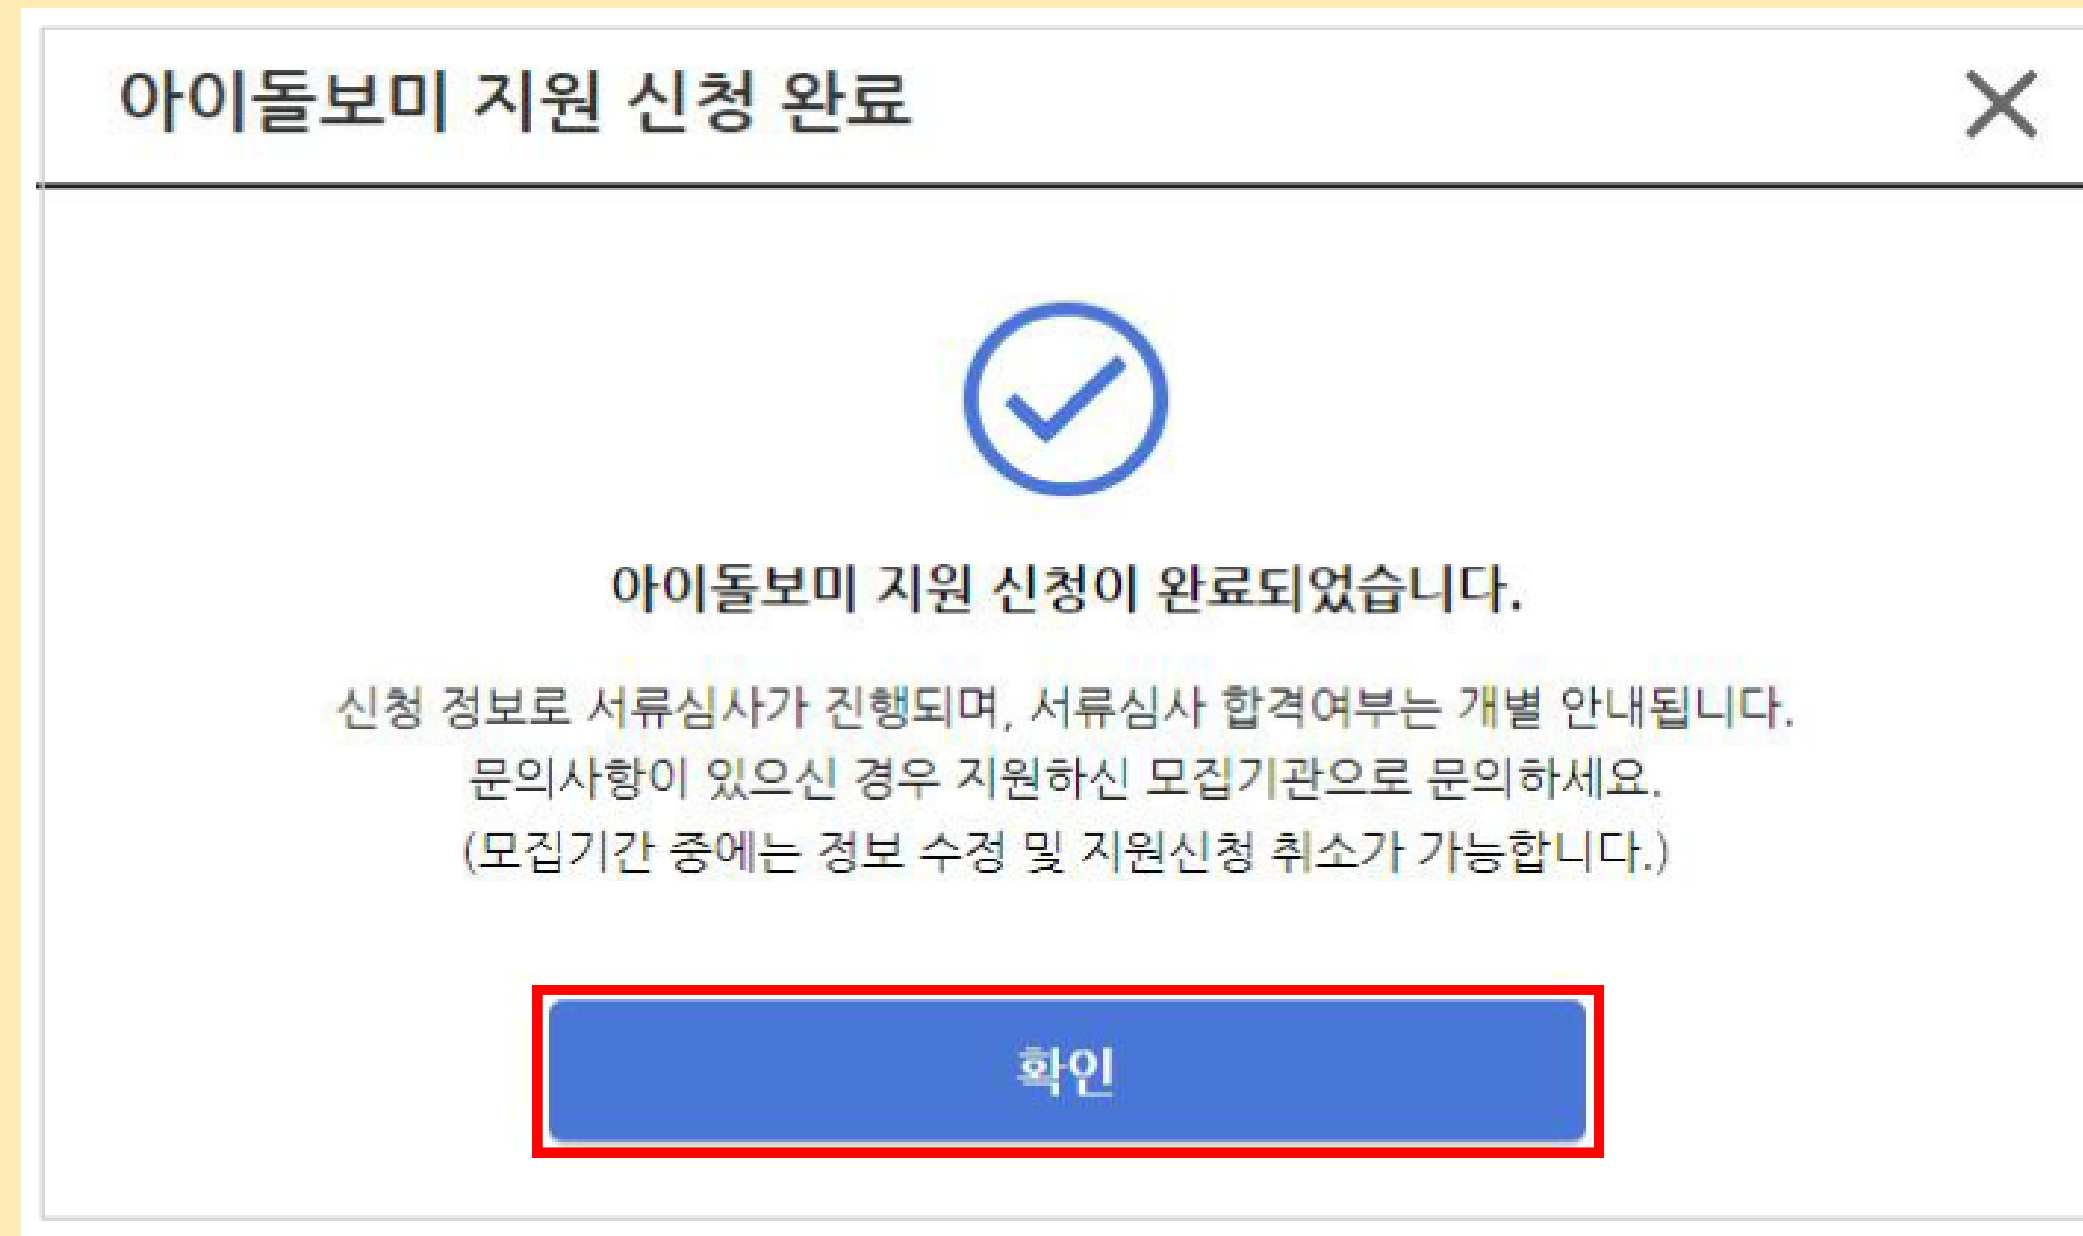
아이돌보미 지원 신청 완료

X

아이돌보미 지원 신청이 완료되었습니다.

신청 정보로 서류심사가 진행되며, 서류심사 합격여부는 개별 안내됩니다.
문의사항이 있으신 경우 지원하신 모집기관으로 문의하세요.
(모집기간 중에는 정보 수정 및 지원신청 취소가 가능합니다.)

확인